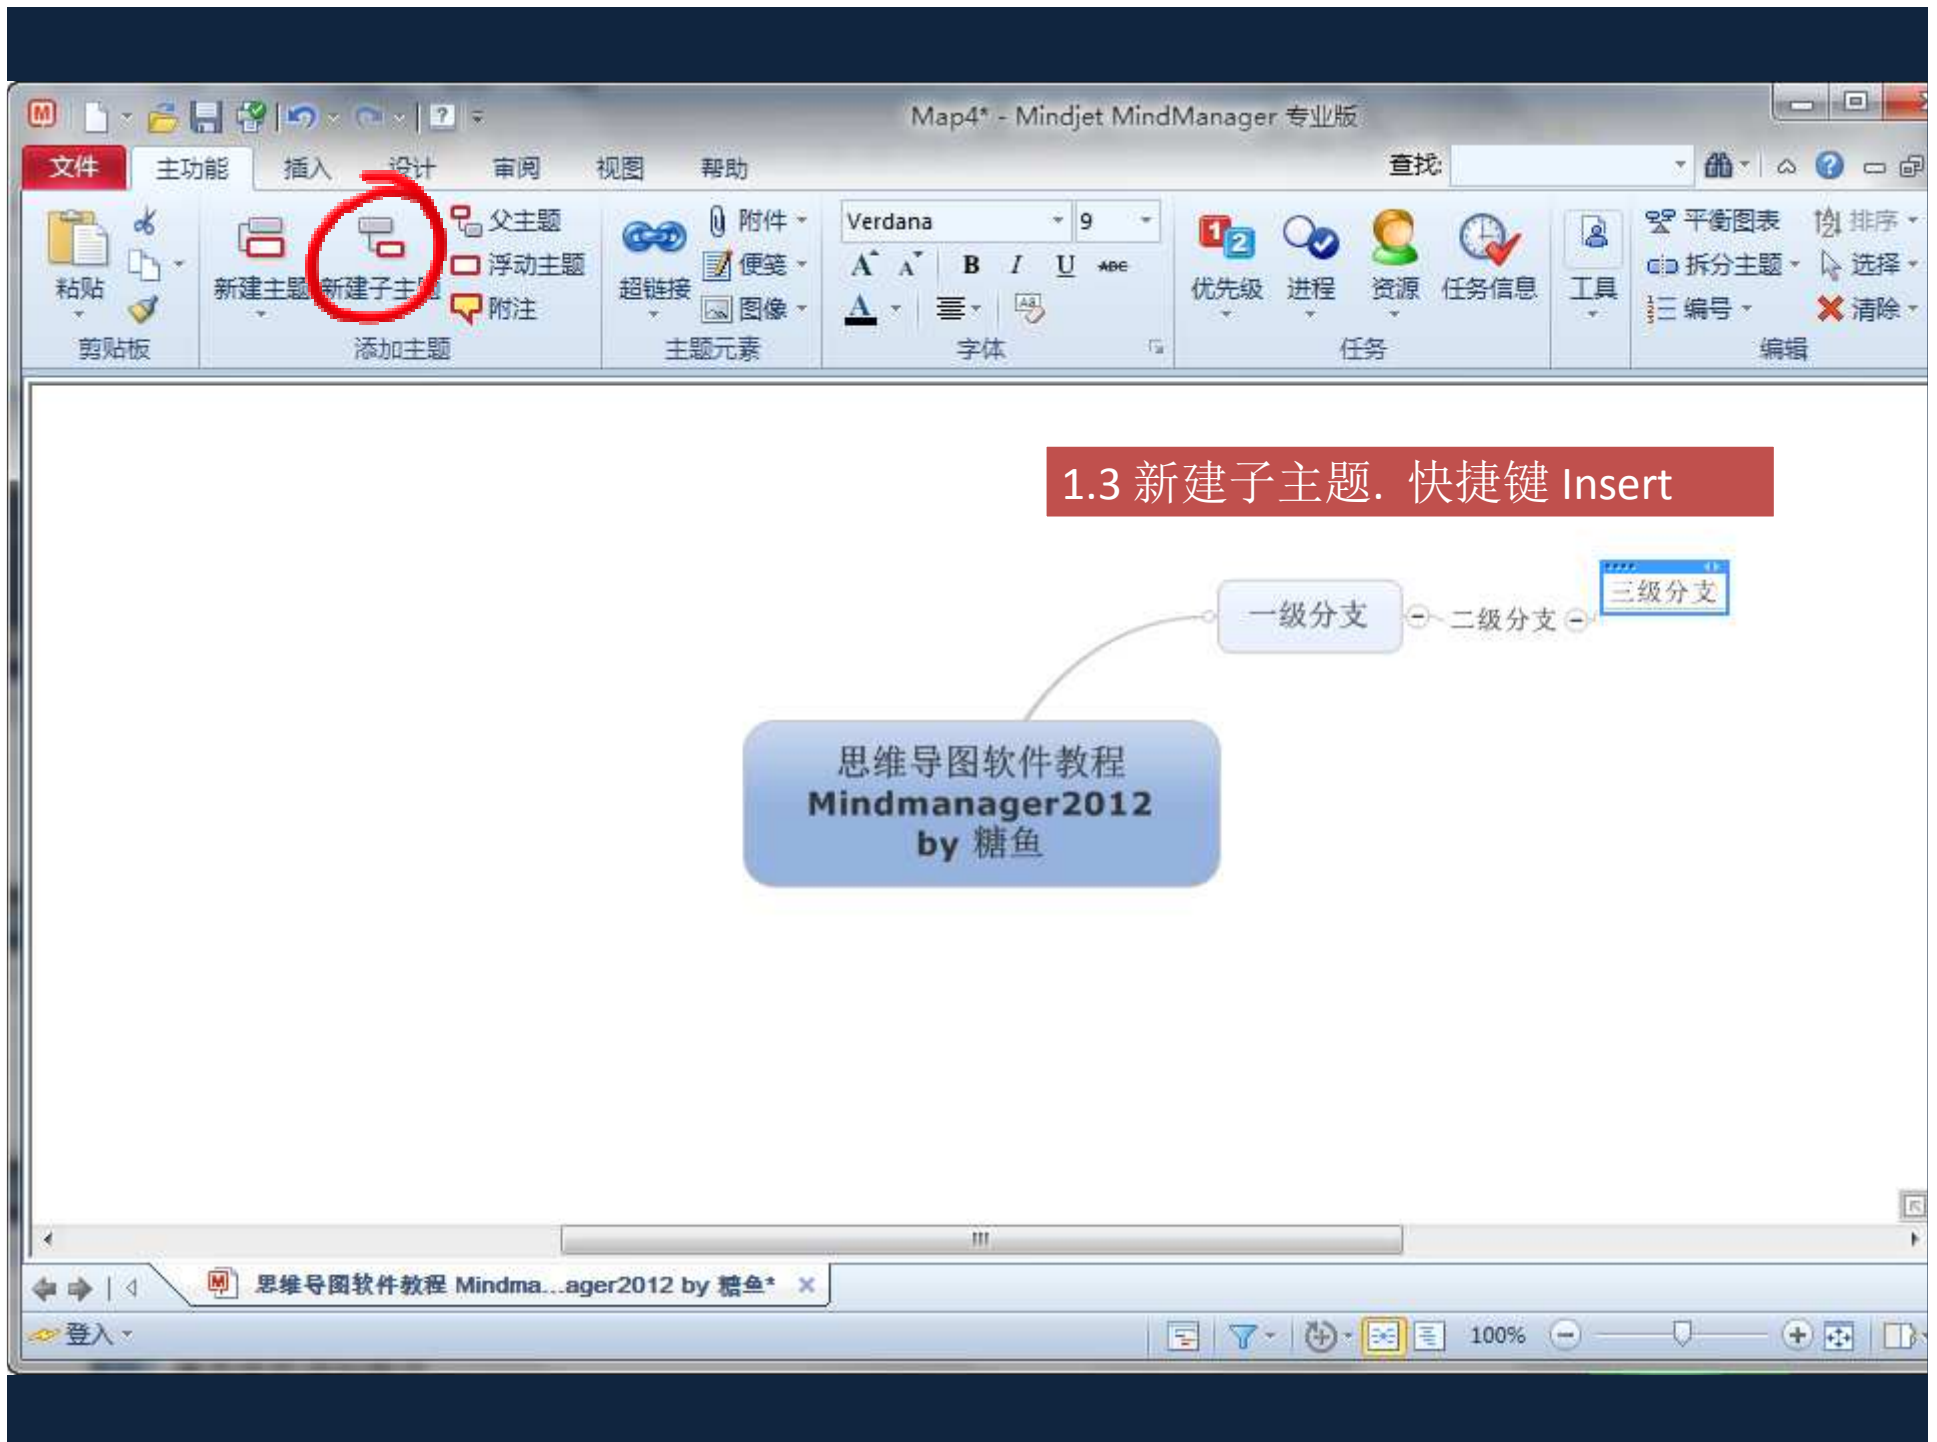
Map4* - Mindjet MindManager 专业版

文件 主功能 插入 设计 审阅 视图 帮助 查找:

粘贴 剪贴板 新建主题 新建子主题 父主题 浮动主题 附注 添加主题 超链接 附件 便笺 图像 主题元素 Verdana 9 B I U ABC 字体 优先级 进程 资源 任务信息 任务 工具 平衡图表 拆分主题 编号 排序 选择 清除 编辑

1.3 新建子主题. 快捷键 Insert

一级分支 二级分支 三级分支

思维导图软件教程
Mindmanager2012
by 糖鱼

思维导图软件教程 Mindma...ager2012 by 糖鱼*

登入 100%